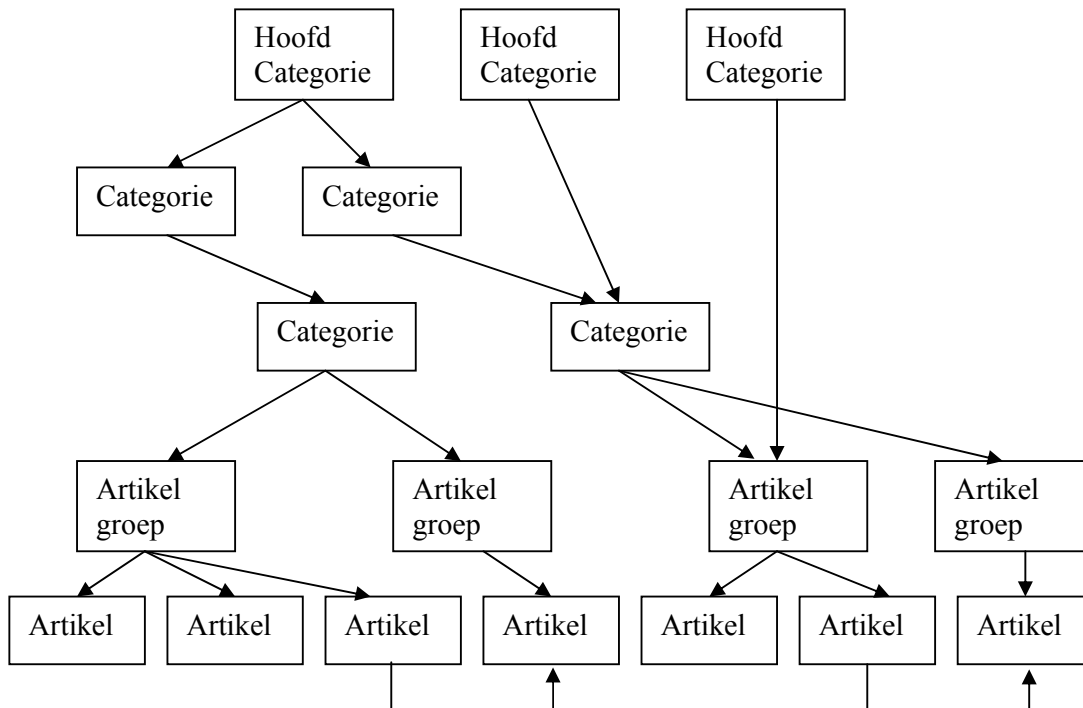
Hoofd Categorie

Hoofd Categorie

Hoofd Categorie

Categorie

Categorie

Categorie

Categorie

Artikel groep

Artikel groep

Artikel groep

Artikel groep

Artikel

Artikel

Artikel

Artikel

Artikel

Artikel

Artikel